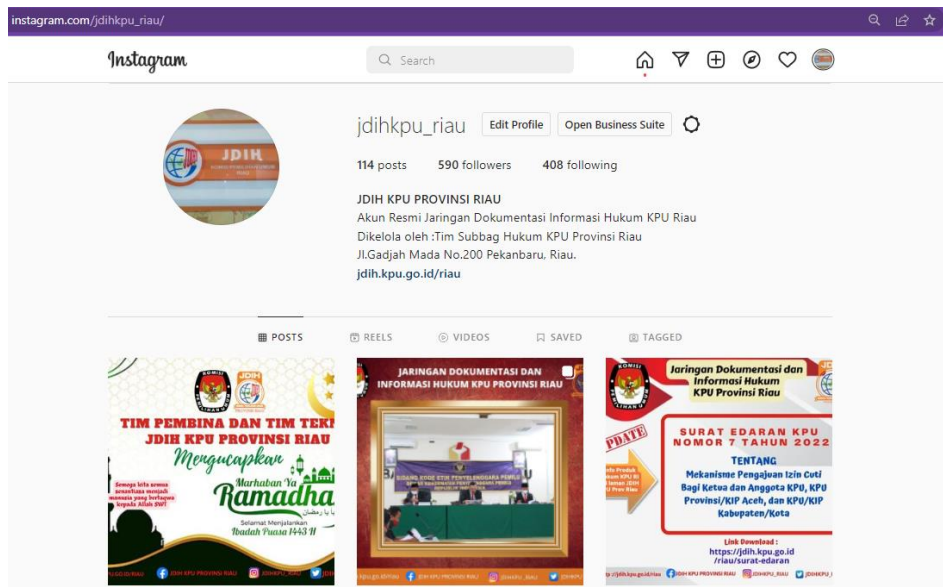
instagram.com/jdihkpu_riau/

Instagram

Search

jdihkpu_riau Edit Profile Open Business Suite

114 posts 590 followers 408 following

JDIH KPU PROVINSI RIAU
Akun Resmi Jaringan Dokumentasi Informasi Hukum KPU Riau
Dikelola oleh :Tim Subbag Hukum KPU Provinsi Riau
Jl.Gadjah Mada No.200 Pekanbaru, Riau.
jdih.kpu.go.id/riau

POSTS REELS VIDEOS SAVED TAGGED

JDIH
TIM PEMBINA DAN TIM TEKN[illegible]
JDIH KPU PROVINSI RIAU
Mengucapkan
Marhaban Ya
Ramadha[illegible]
Selamat Menjalankan
Ibadah Puasa 1443 H
JDIH KPU PROVINSI RIAU

JARINGAN DOKUMENTASI DAN
INFORMASI HUKUM KPU PROVINSI RIAU

Jaringan Dokumentasi dan
Informasi Hukum
KPU Provinsi Riau
UPDATE
SURAT EDARAN KPU
NOMOR 7 TAHUN 2022
TENTANG
Mekanisme Pengajuan Izin Cuti
Bagi Ketua dan Anggota KPU, KPU
Provinsi/KIP Aceh, dan KPU/KIP
Kabupaten/Kota
Link Download :
https://jdih.kpu.go.id
/riau/surat-edaran
JDIH KPU PROVINSI RIAU JDIHKPU_RIAU JDIHKPU_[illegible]